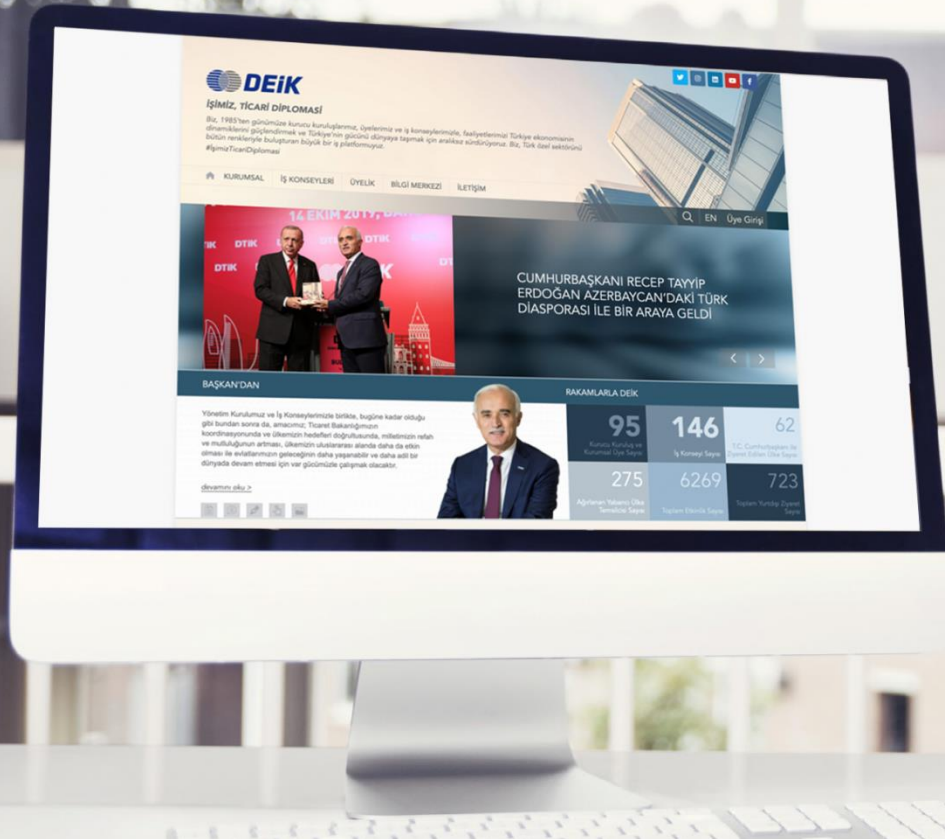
DEİK

İŞİMİZ, TİCARİ DİPLOMASİ

Biz, 1985'ten günümüze kurucu kuruluşlarımız, üyelerimiz ve iş konseylerimizle, faaliyetlerimizi Türkiye ekonomisinin dinamiklerini güçlendirmek ve Türkiye'nin gücünü dünyaya taşımak için aralıksız sürdürüyoruz. Biz, Türk özel sektörünü bütün renkleriyle buluşturan büyük bir iş platformuyuz. #İşimizTicariDiplomasi

KURUMSAL İŞ KONSEYLERİ ÜYELİK BİLGİ MERKEZİ İLETİŞİM

EN Üye Girişi

14 EKİM 2019, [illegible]

DTİK DTİK DTİK DTİK DTİK

CUMHURBAŞKANI RECEP TAYYİP ERDOĞAN AZERBAYCAN'DAKİ TÜRK DİASPORASI İLE BİR ARAYA GELDİ

BAŞKAN'DAN

Yönetim Kurulumuz ve İş Konseylerimizle birlikte, bugüne kadar olduğu gibi bundan sonra da, amacımız; Ticaret Bakanlığımızın koordinasyonunda ve ülkemizin hedefleri doğrultusunda, milletimizin refah ve mutluluğunun artması, ülkemizin uluslararası alanda daha da etkin olması ile evlatlarımızın geleceğinin daha yaşanabilir ve daha adil bir dünyada devam etmesi için var gücümüzle çalışmak olacaktır.

devamını oku >

RAKAMLARLA DEİK

95
Kurucu Kuruluş ve Kurumsal Üye Sayısı

146
İş Konseyi Sayısı

62
T.C. Cumhurbaşkanı ile Ziyaret Edilen Ülke Sayısı

275
Ağırlanan Yabancı Ülke Temsilcisi Sayısı

6269
Toplam Etkinlik Sayısı

723
Toplam Yurtdışı Ziyaret Sayısı